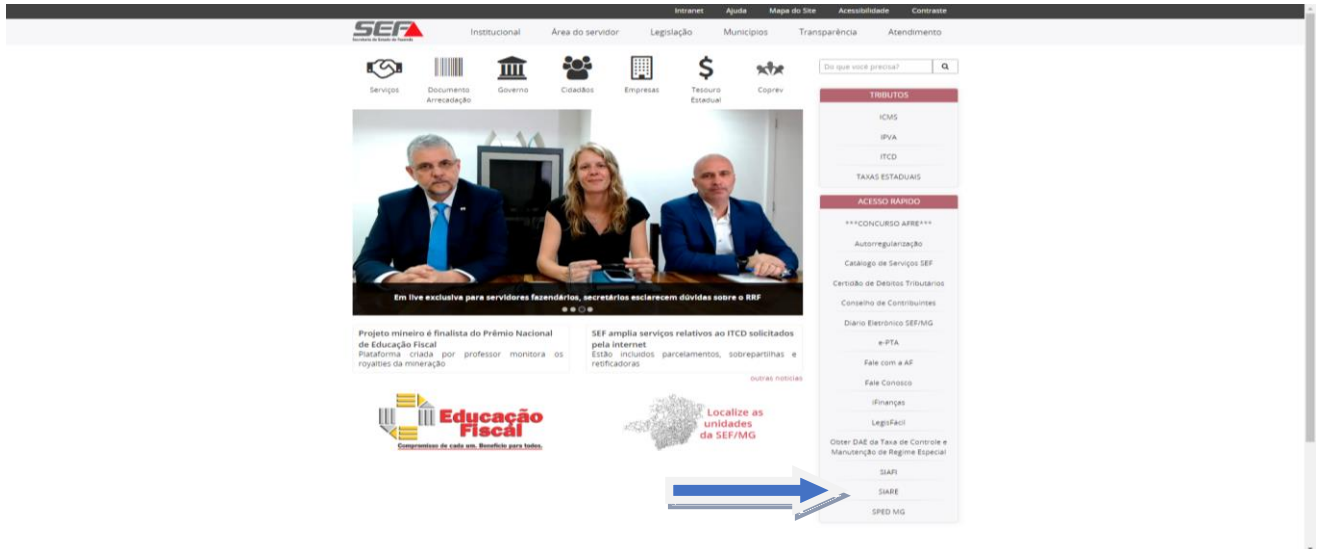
Intranet Ajuda Mapa do Site Acessibilidade Contraste

SEF
Secretaria de Estado de Fazenda

Institucional Área do servidor Legislação Municípios Transparência Atendimento

Serviços
Documento Arrecadação
Governo
Cidadãos
Empresas
Tesouro Estadual
Coprev

O que você precisa?

TRIBUTOS
ICMS
IPVA
ITCD
TAXAS ESTADUAIS

Em live exclusiva para servidores fazendários, secretários esclarecem dúvidas sobre o RRF

Projeto mineiro é finalista do Prêmio Nacional de Educação Fiscal
Plataforma criada por professor monitora os royalties da mineração

SEF amplia serviços relativos ao ITCD solicitados pela internet
Estão incluídos parcelamentos, sobrepartilhas e retificadoras

outras notícias

Educação Fiscal
Compromisso de cada um. Benefício para todos.

Localize as unidades da SEF/MG

ACESSO RÁPIDO
***CONCURSO AFRE***
Autorregularização
Catálogo de Serviços SEF
Certidão de Débitos Tributários
Conselho de Contribuintes
Diário Eletrônico SEF/MG
e-PTA
Fale com a AF
Fale Conosco
iFinanças
LegisFácil
Obter DAE da Taxa de Controle e Manutenção de Regime Especial
SIAFI
SIARE
SPED MG